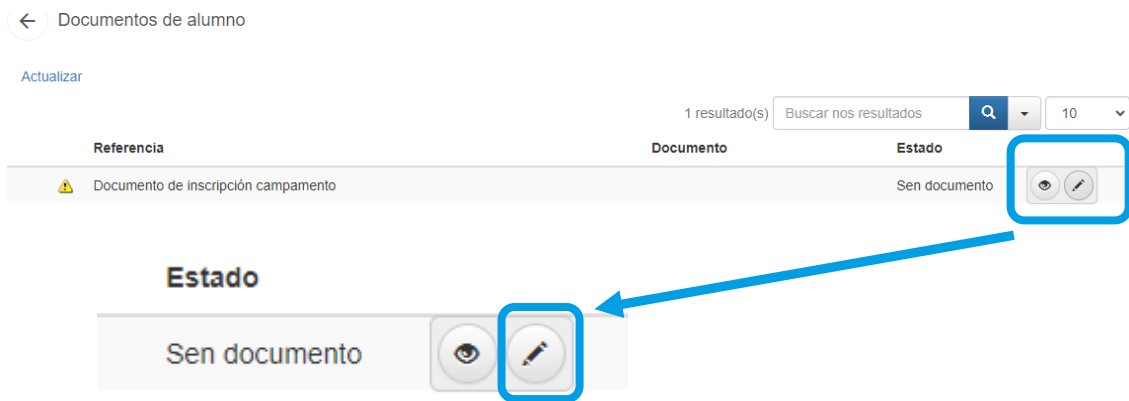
Documentos de alumno

Actualizar

1 resultado(s) Buscar nos resultados 10

| | Referencia | Documento | Estado | |
|---|---|---|---|---|
| | Documento de inscripción campamento | | Sen documento | |

Estado

Sen documento